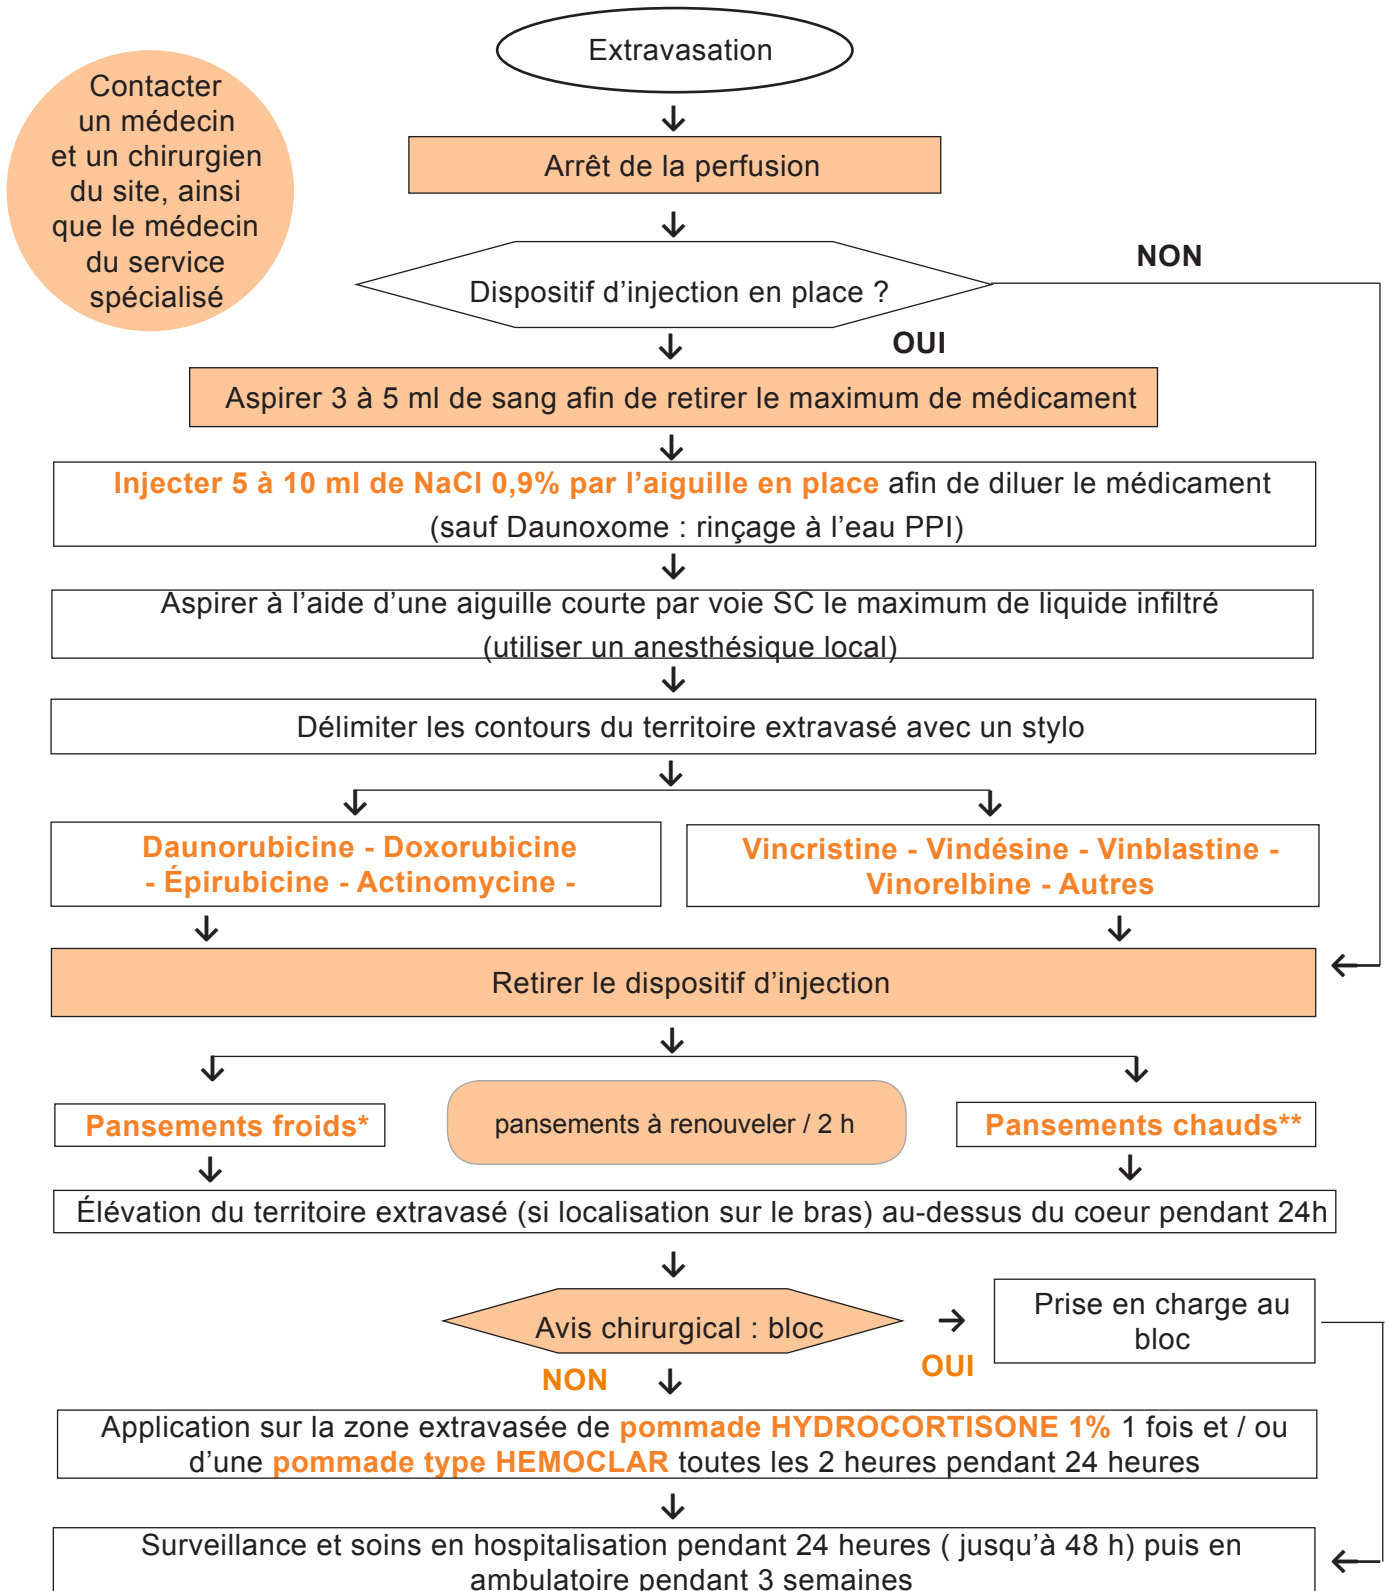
Contacter un médecin et un chirurgien du site, ainsi que le médecin du service spécialisé

Extravasation

Arrêt de la perfusion

Dispositif d’injection en place ?

NON

OUI

Aspirer 3 à 5 ml de sang afin de retirer le maximum de médicament

Injecter 5 à 10 ml de NaCl 0,9% par l’aiguille en place afin de diluer le médicament (sauf Daunoxome : rinçage à l’eau PPI)

Aspirer à l’aide d’une aiguille courte par voie SC le maximum de liquide infiltré (utiliser un anesthésique local)

Délimiter les contours du territoire extravasé avec un stylo

Daunorubicine - Doxorubicine - Épirubicine - Actinomycine -

Vincristine - Vindésine - Vinblastine - Vinorelbine - Autres

Retirer le dispositif d’injection

Pansements froids*

pansements à renouveler / 2 h

Pansements chauds**

Élévation du territoire extravasé (si localisation sur le bras) au-dessus du coeur pendant 24h

Avis chirurgical : bloc

Prise en charge au bloc

NON

OUI

Application sur la zone extravasée de pommade HYDROCORTISONE 1% 1 fois et / ou d’une pommade type HEMOCLAR toutes les 2 heures pendant 24 heures

Surveillance et soins en hospitalisation pendant 24 heures ( jusqu’à 48 h) puis en ambulatoire pendant 3 semaines